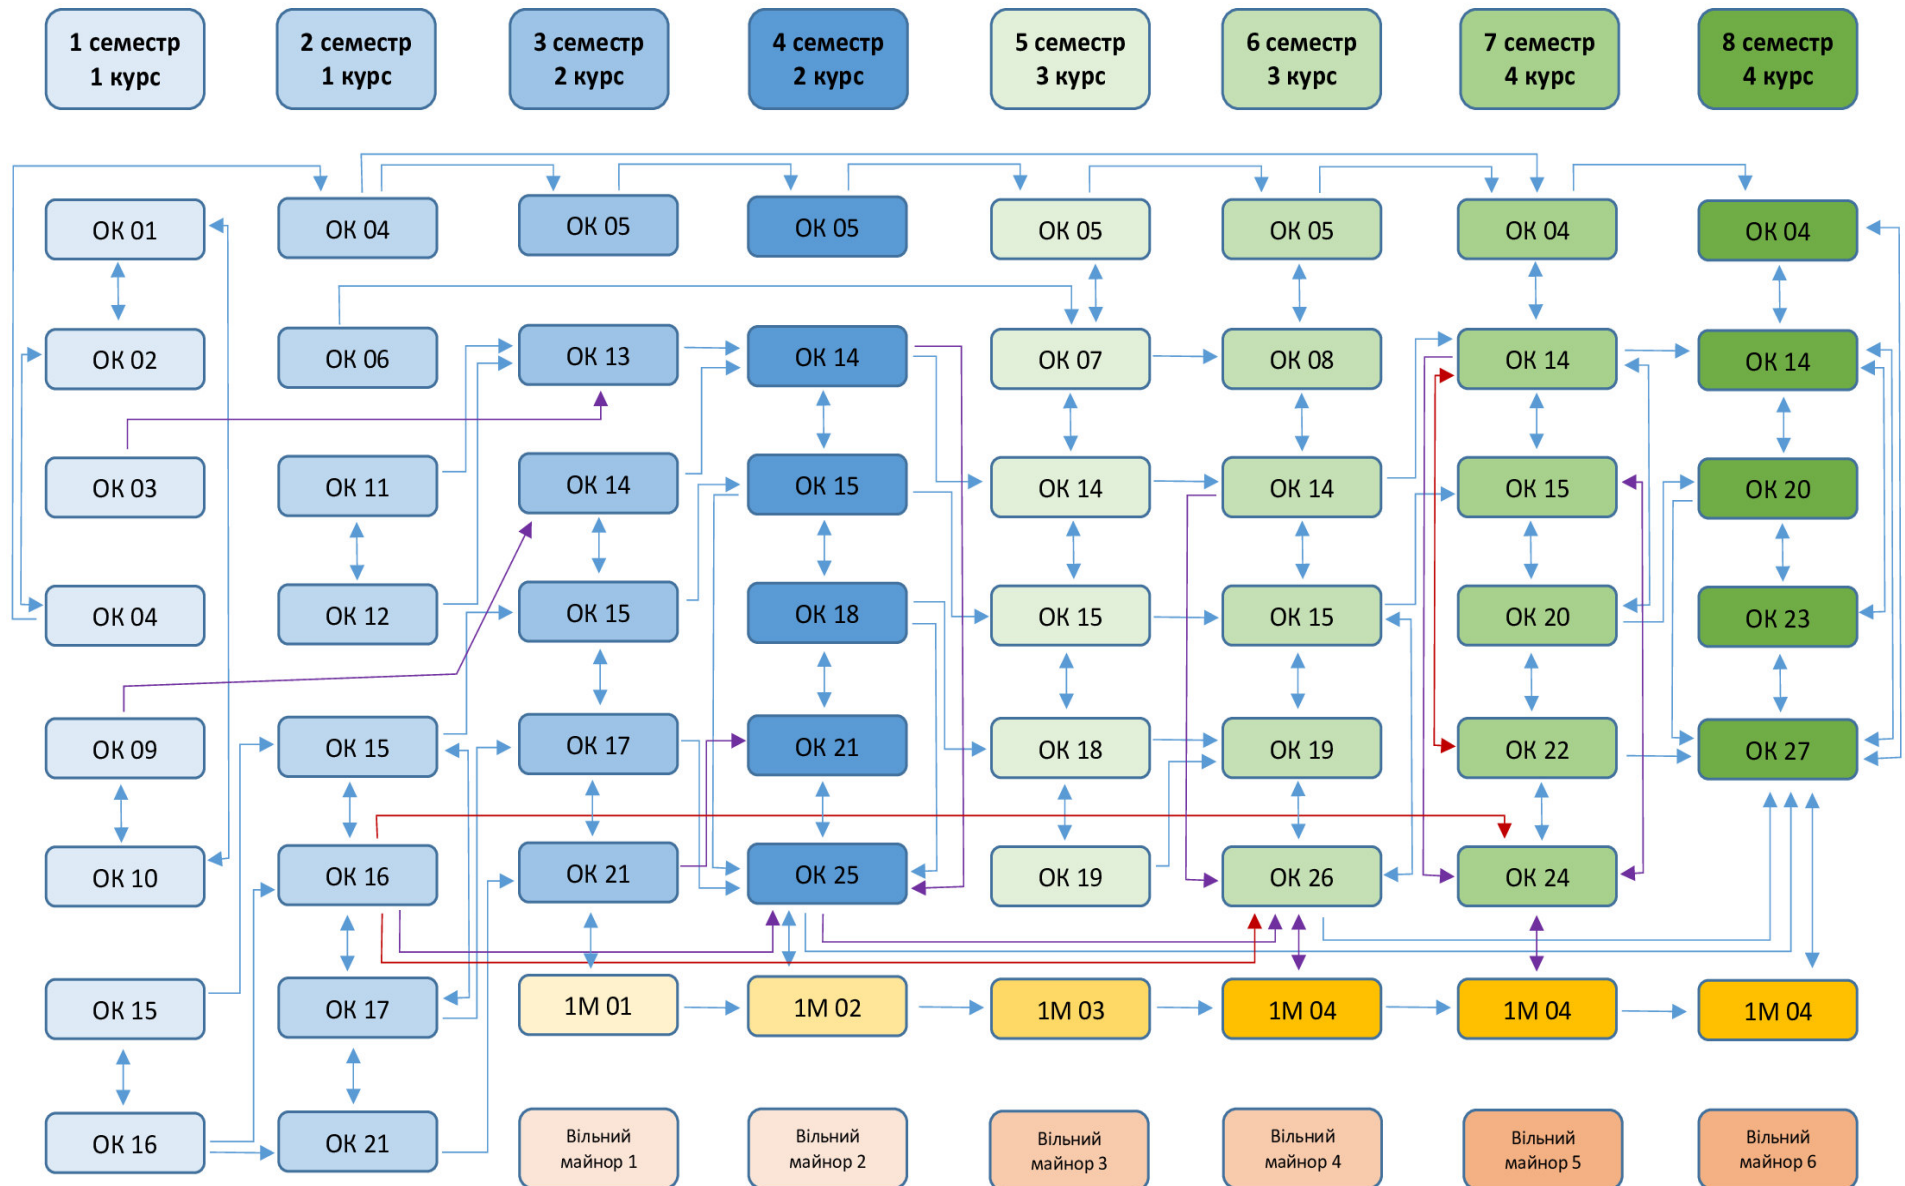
1 семестр
1 курс

2 семестр
1 курс

3 семестр
2 курс

4 семестр
2 курс

5 семестр
3 курс

6 семестр
3 курс

7 семестр
4 курс

8 семестр
4 курс

ОК 01
ОК 02
ОК 03
ОК 04
ОК 09
ОК 10
ОК 15
ОК 16

ОК 04
ОК 06
ОК 11
ОК 12
ОК 15
ОК 16
ОК 17
ОК 21

ОК 05
ОК 13
ОК 14
ОК 15
ОК 17
ОК 21
1М 01
Вільний майнор 1

ОК 05
ОК 14
ОК 15
ОК 18
ОК 21
ОК 25
1М 02
Вільний майнор 2

ОК 05
ОК 07
ОК 14
ОК 15
ОК 18
ОК 19
1М 03
Вільний майнор 3

ОК 05
ОК 08
ОК 14
ОК 15
ОК 19
ОК 26
1М 04
Вільний майнор 4

ОК 04
ОК 14
ОК 15
ОК 20
ОК 22
ОК 24
1М 04
Вільний майнор 5

ОК 04
ОК 14
ОК 20
ОК 23
ОК 27
1М 04
Вільний майнор 6